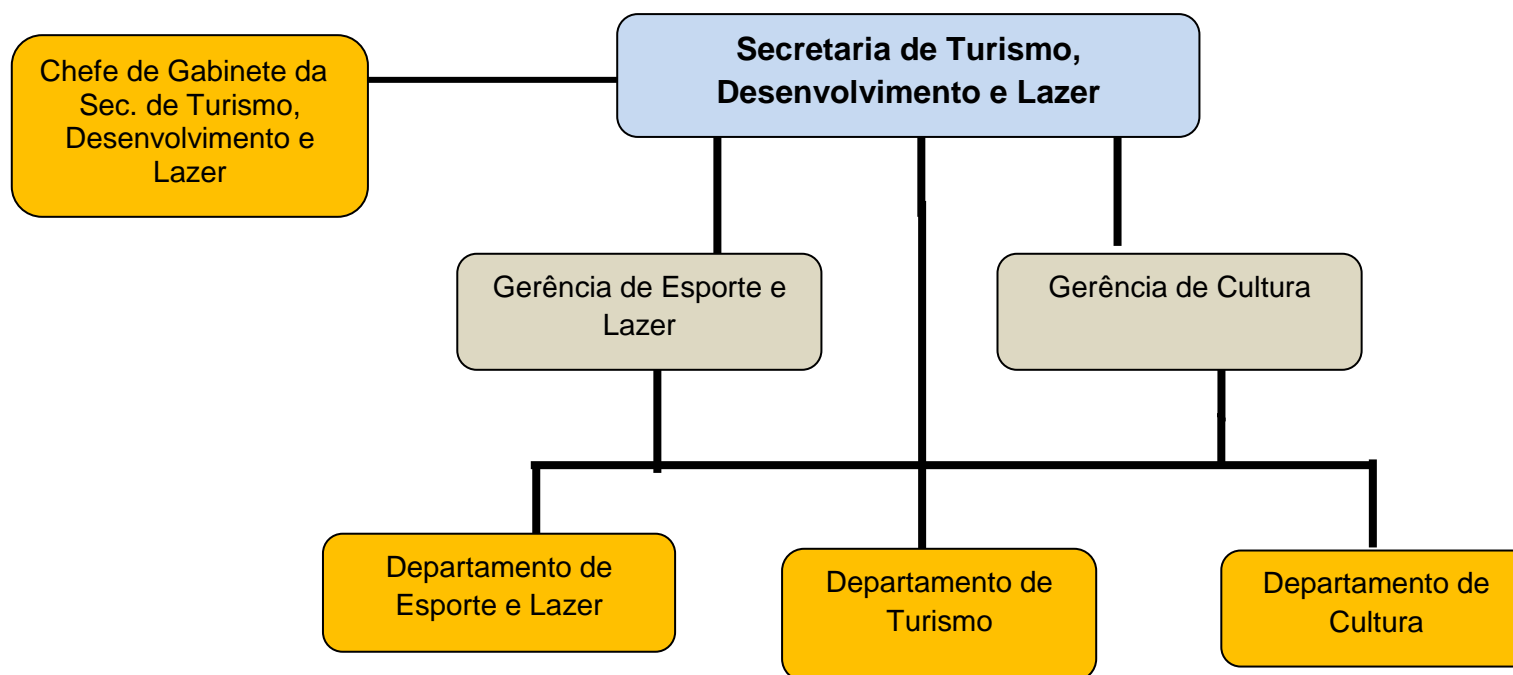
Secretaria de Turismo, Desenvolvimento e Lazer

Chefe de Gabinete da Sec. de Turismo, Desenvolvimento e Lazer

Gerência de Esporte e Lazer

Gerência de Cultura

Departamento de Esporte e Lazer

Departamento de Turismo

Departamento de Cultura